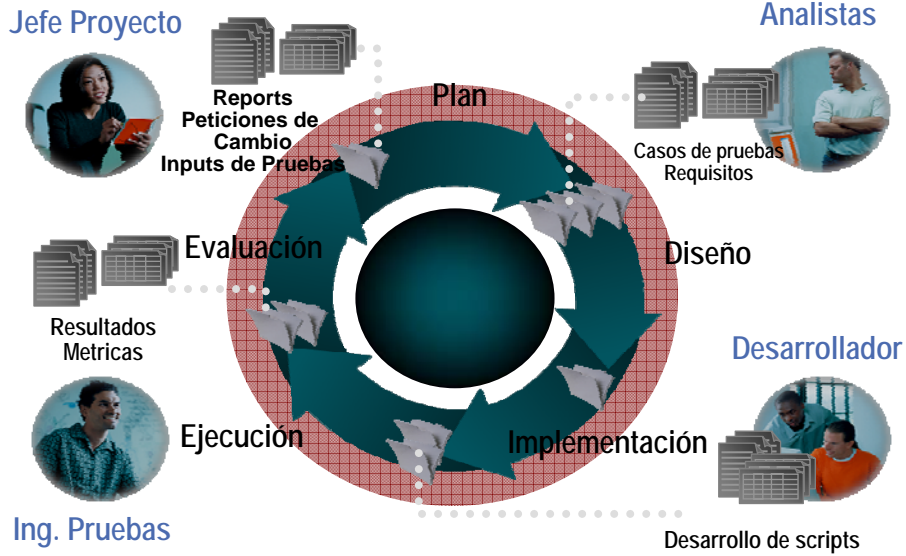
Jefe Proyecto

Reports
Peticiones de Cambio
Inputs de Pruebas

Plan

Analistas

Casos de pruebas
Requisitos

Evaluación

Diseño

Resultados
Metricas

Desarrollador

Ejecución

Implementación

Ing. Pruebas

Desarrollo de scripts